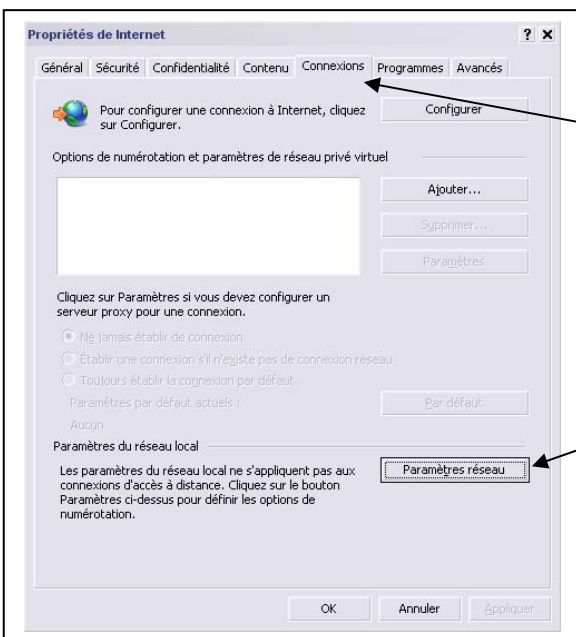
Propriétés de Internet

? X

Général | Sécurité | Confidentialité | Contenu | Connexions | Programmes | Avancés

Pour configurer une connexion à Internet, cliquez sur Configurer.

Configurer

Options de numérotation et paramètres de réseau privé virtuel

Ajouter...

Supprimer...

Paramètres

Cliquez sur Paramètres si vous devez configurer un serveur proxy pour une connexion.

Ne jamais établir de connexion

Établir une connexion s'il n'existe pas de connexion réseau

Toujours établir la connexion par défaut

Paramètres par défaut actuels :

Aucun

Par défaut

Paramètres du réseau local

Les paramètres du réseau local ne s'appliquent pas aux connexions d'accès à distance. Cliquez sur le bouton Paramètres ci-dessus pour définir les options de numérotation.

Paramètres réseau

OK

Annuler

Appliquer